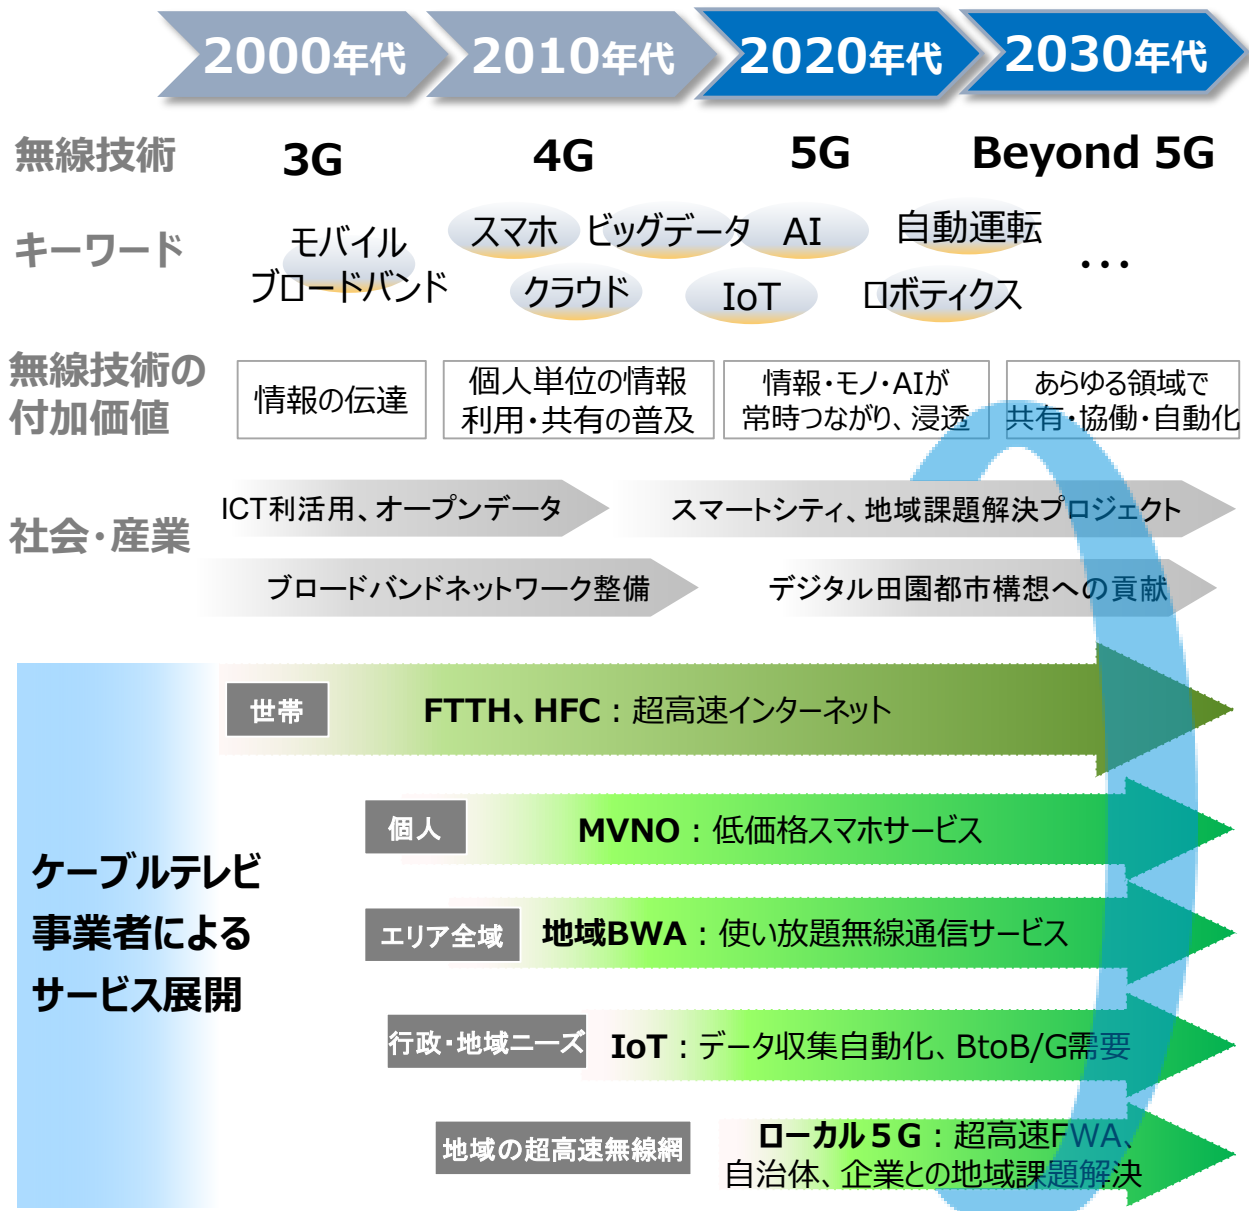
2000年代 2010年代 2020年代 2030年代

無線技術 3G 4G 5G Beyond 5G

キーワード モバイル ブロードバンド スマホ ビッグデータ AI 自動運転 クラウド IoT ロボティクス …

無線技術の付加価値

| 情報の伝達 | 個人単位の情報利用・共有の普及 | 情報・モノ・AIが常時つながり、浸透 | あらゆる領域で共有・協働・自動化 |
|---|---|---|---|

社会・産業
ICT利活用、オープンデータ
スマートシティ、地域課題解決プロジェクト
ブロードバンドネットワーク整備
デジタル田園都市構想への貢献

ケーブルテレビ事業者によるサービス展開

世帯 FTTH、HFC：超高速インターネット

個人 MVNO：低価格スマホサービス

エリア全域 地域BWA：使い放題無線通信サービス

行政・地域ニーズ IoT：データ収集自動化、BtoB/G需要

地域の超高速無線網 ローカル５Ｇ：超高速FWA、自治体、企業との地域課題解決